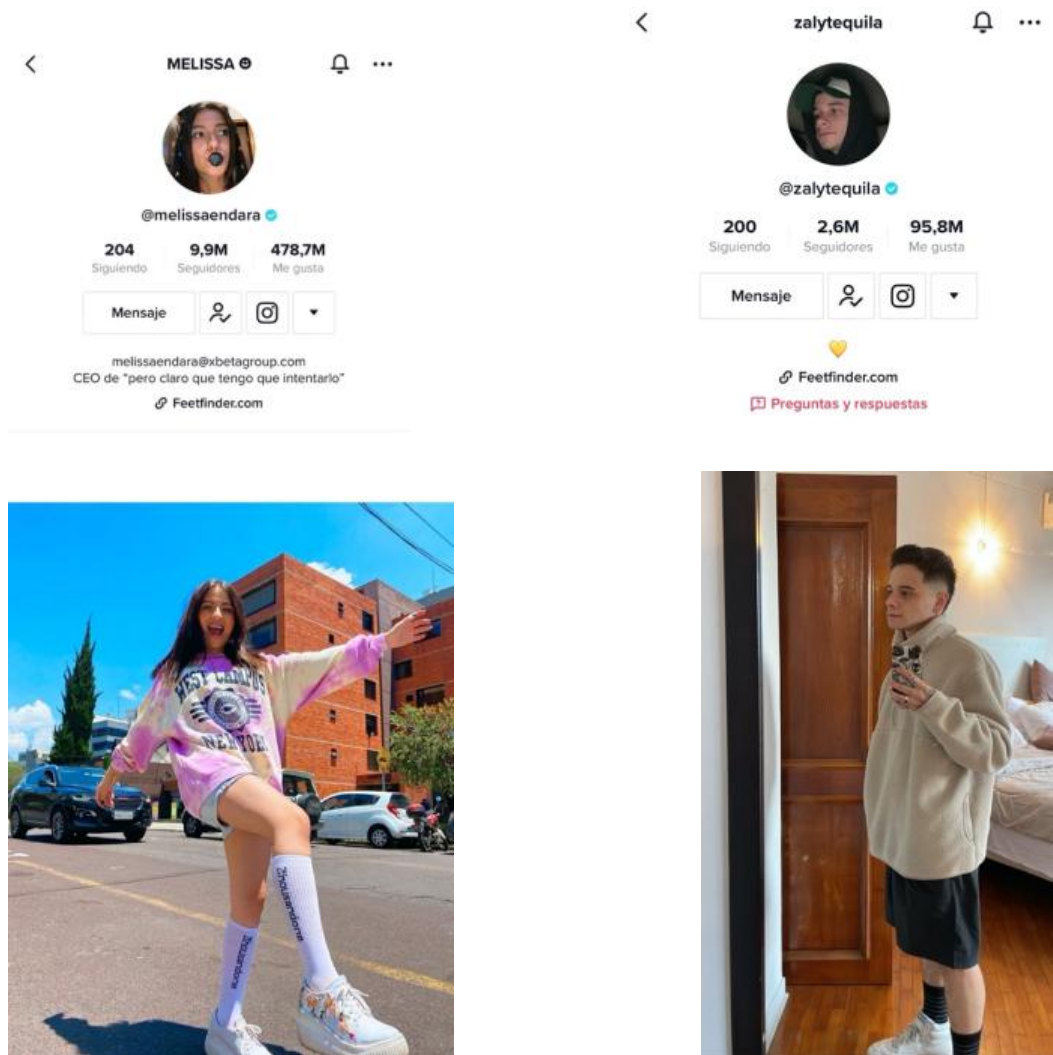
MELISSA

@melissaendara

204 Siguiendo
9,9M Seguidores
478,7M Me gusta

Mensaje

melissaendara@xbetagroup.com
CEO de "pero claro que tengo que intentarlo"
Feetfinder.com

zalytequila

@zalytequila

200 Siguiendo
2,6M Seguidores
95,8M Me gusta

Mensaje

Feetfinder.com
Preguntas y respuestas

WEST CAMPUS NEW YORK

2housandone

2housandone